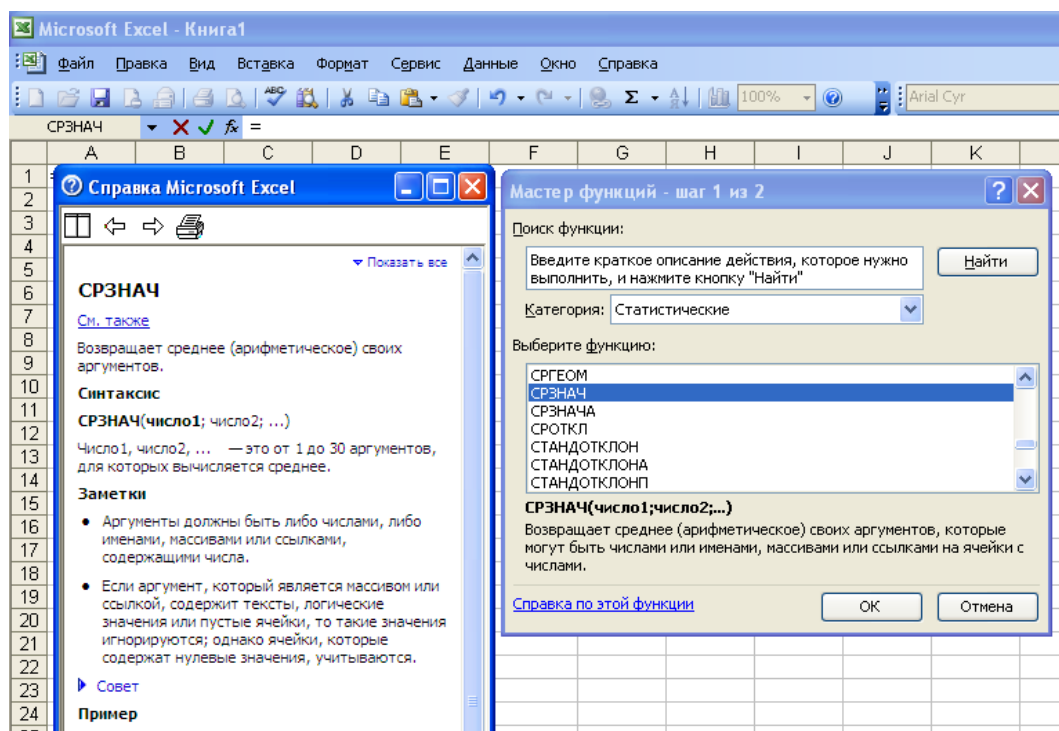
Microsoft Excel - Книга1

Файл Правка Вид Вставка Формат Сервис Данные Окно Справка

100% Arial Cyr

СРЗНАЧ $\times$ ✓ $f_x$ =

| | A | B | C | D | E | F | G | H | I | J | K |
|---|---|---|---|---|---|---|---|---|---|---|---|
| 1 | | | | | | | | | | | |
| 2 | | | | | | | | | | | |
| 3 | | | | | | | | | | | |
| 4 | | | | | | | | | | | |
| 5 | | | | | | | | | | | |
| 6 | | | | | | | | | | | |
| 7 | | | | | | | | | | | |
| 8 | | | | | | | | | | | |
| 9 | | | | | | | | | | | |
| 10 | | | | | | | | | | | |
| 11 | | | | | | | | | | | |
| 12 | | | | | | | | | | | |
| 13 | | | | | | | | | | | |
| 14 | | | | | | | | | | | |
| 15 | | | | | | | | | | | |
| 16 | | | | | | | | | | | |
| 17 | | | | | | | | | | | |
| 18 | | | | | | | | | | | |
| 19 | | | | | | | | | | | |
| 20 | | | | | | | | | | | |
| 21 | | | | | | | | | | | |
| 22 | | | | | | | | | | | |
| 23 | | | | | | | | | | | |
| 24 | | | | | | | | | | | |

Справка Microsoft Excel

Показать все

СРЗНАЧ

См. также

Возвращает среднее (арифметическое) своих аргументов.

Синтаксис

СРЗНАЧ(число1; число2; ...)

Число1, число2, ... — это от 1 до 30 аргументов, для которых вычисляется среднее.

Заметки

• Аргументы должны быть либо числами, либо именами, массивами или ссылками, содержащими числа.

• Если аргумент, который является массивом или ссылкой, содержит тексты, логические значения или пустые ячейки, то такие значения игнорируются; однако ячейки, которые содержат нулевые значения, учитываются.

Совет

Пример

Мастер функций - шаг 1 из 2

Поиск функции:

Введите краткое описание действия, которое нужно выполнить, и нажмите кнопку "Найти"

Найти

Категория: Статистические

Выберите функцию:

СРГЕОМ
СРЗНАЧ
СРЗНАЧА
СРОТКЛ
СТАНДОТКЛОН
СТАНДОТКЛОНА
СТАНДОТКЛОНП

СРЗНАЧ(число1;число2;...)

Возвращает среднее (арифметическое) своих аргументов, которые могут быть числами или именами, массивами или ссылками на ячейки с числами.

Справка по этой функции

ОК

Отмена